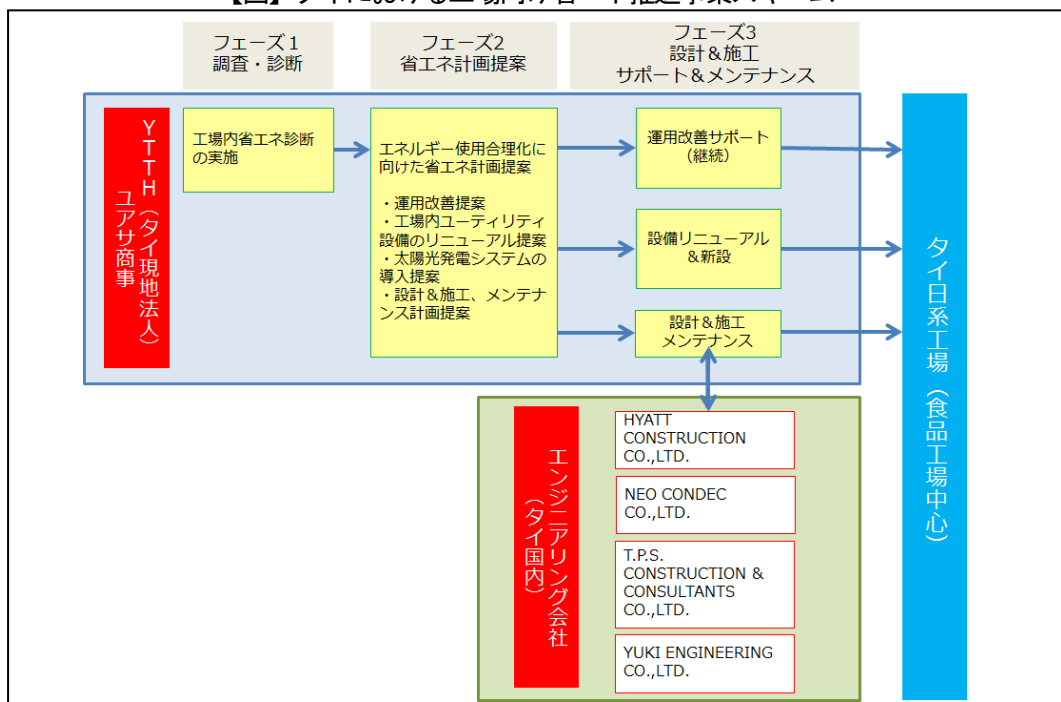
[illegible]

フェーズ1
調査・診断

フェーズ2
省エネ計画提案

フェーズ3
設計＆施工
サポート＆メンテナンス

YTTH（タイ現地法人）
ユアサ商事

工場内省エネ診断の実施

エネルギー使用合理化に向けた省エネ計画提案

・運用改善提案
・工場内ユーティリティ設備のリニューアル提案
・太陽光発電システムの導入提案
・設計＆施工、メンテナンス計画提案

運用改善サポート
（継続）

設備リニューアル
＆新設

設計＆施工
メンテナンス

タイ日系工場（食品工場中心）

エンジニアリング会社
（タイ国内）

HYATT CONSTRUCTION CO.,LTD.

NEO CONDEC CO.,LTD.

T.P.S. CONSTRUCTION & CONSULTANTS CO.,LTD.

YUKI ENGINEERING CO.,LTD.